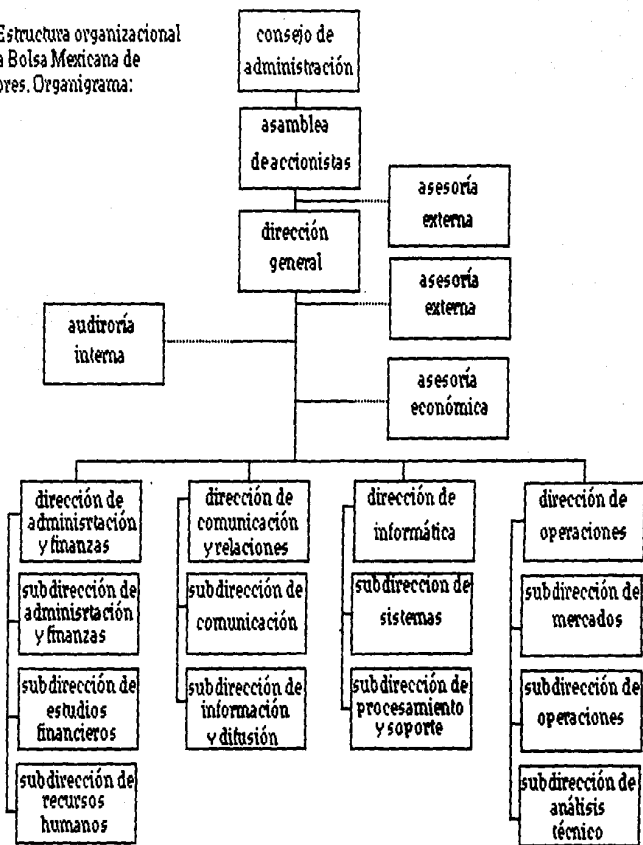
Estructura organizacional
a Bolsa Mexicana de
ores. Organigrama:

consejo de administración

asamblea deaccionistas

asesoría externa

dirección general

asesoría externa

audiroría interna

asesoría económica

dirección de adminisrtación y finanzas

subdirección de adminisrtación y finanzas

subdirección de estudios financieros

subdirección de recursos humanos

dirección de comunicación y relaciones

subdirección de comunicación

subdirección de información y difusión

dirección de informática

subdireccion de sistemas

subdirección de procesamiento y soporte

dirección de operaciones

subdirección de mercados

subdirección de operaciones

subdirección de análisis técnico